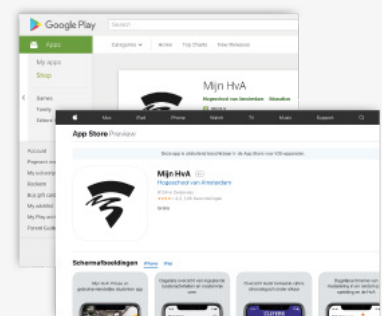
Google Play
Search
Apps
Categories
Home
Top Charts
New Releases
My apps
Shop
Games
Family
Editors'
Account
Payment m
My subscrip
Redeem
Buy gift ca
My wishlist
My Play act
Parent Guide
Mijn HvA
Hogeschool van Amsterdam
Education
Mac
iPad
iPhone
Watch
TV
Music
Support
App Store Preview
Deze app is uitsluitend beschikbaar in de App Store voor iOS-apparaten.
Mijn HvA
Hogeschool van Amsterdam
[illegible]
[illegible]
Gratis
Schermafbeeldingen
iPhone
iPad
Mijn HvA: Privacy en gebruiksvriendelijk studenten app
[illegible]
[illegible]
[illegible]